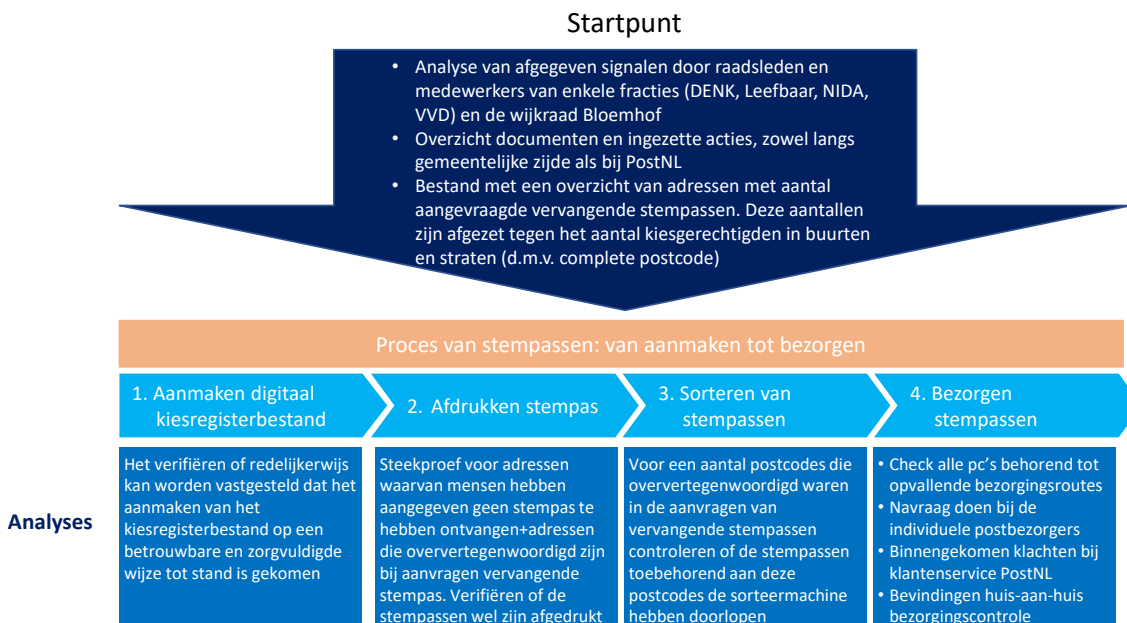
Startpunt

• Analyse van afgegeven signalen door raadsleden en medewerkers van enkele fracties (DENK, Leefbaar, NIDA, VVD) en de wijkraad Bloemhof
• Overzicht documenten en ingezette acties, zowel langs gemeentelijke zijde als bij PostNL
• Bestand met een overzicht van adressen met aantal aangevraagde vervangende stempassen. Deze aantallen zijn afgezet tegen het aantal kiesgerechtigden in buurten en straten (d.m.v. complete postcode)

Proces van stempassen: van aanmaken tot bezorgen

1. Aanmaken digitaal kiesregisterbestand

2. Afdrukken stempas

3. Sorteren van stempassen

4. Bezorgen stempassen

Analyses

Het verifiëren of redelijkerwijs kan worden vastgesteld dat het aanmaken van het kiesregisterbestand op een betrouwbare en zorgvuldigde wijze tot stand is gekomen

Steekproef voor adressen waarvan mensen hebben aangegeven geen stempas te hebben ontvangen+adressen die oververtegenwoordigd zijn bij aanvragen vervangende stempas. Verifiëren of de stempassen wel zijn afgedrukt

Voor een aantal postcodes die oververtegenwoordigd waren in de aanvragen van vervangende stempassen controleren of de stempassen toebehorend aan deze postcodes de sorteermachine hebben doorlopen

• Check alle pc's behorend tot opvallende bezorgingsroutes
• Navraag doen bij de individuele postbezorgers
• Binnengekomen klachten bij klantenservice PostNL
• Bevindingen huis-aan-huis bezorgingscontrole